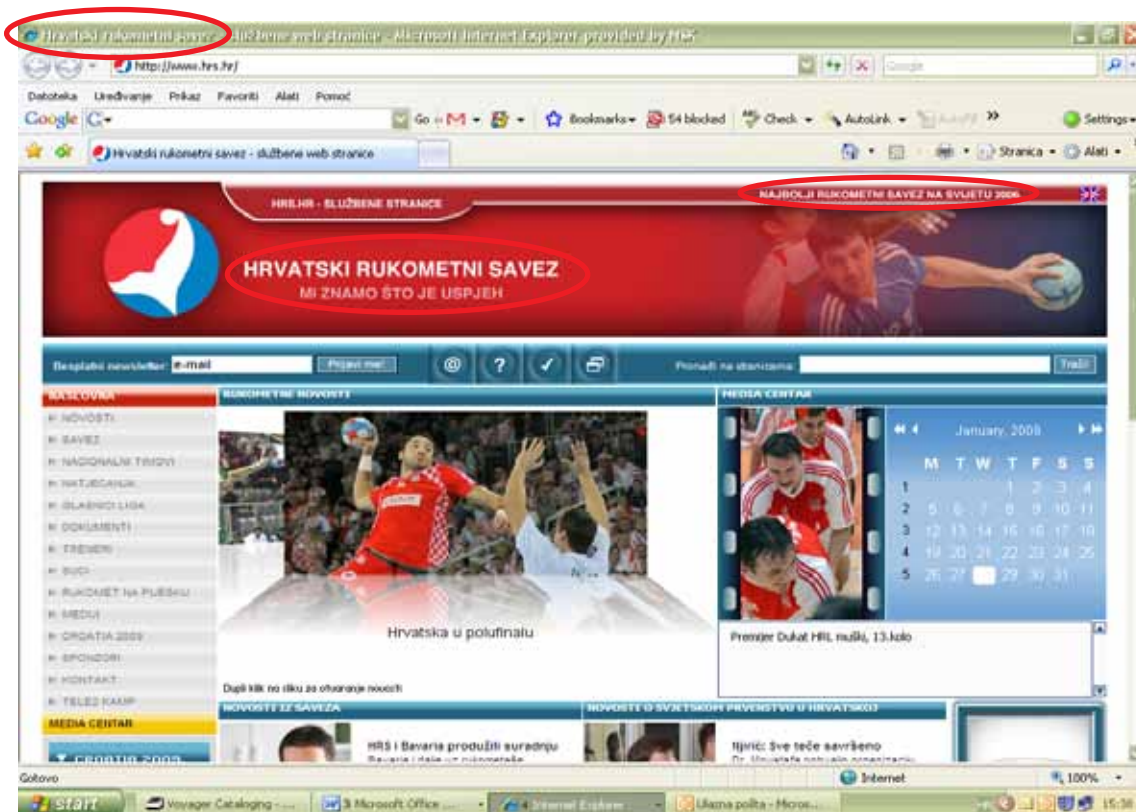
Hrvatski rukometni savez - službene web stranice - Microsoft Internet Explorer provided by HRS

http://www.hrs.hr/

Google

Datoteka Uređivanje Prikaz Favoriti Alati Pomoć

Google G- Go Bookmarks 54 blocked Check AutoLink Settings

Hrvatski rukometni savez - službene web stranice

Stranica Alati

HRS.HR - SLUŽBENE STRANICE

NAJBOLJI RUKOMETNI SAVEZ NA SVIJETU 2006.

HRVATSKI RUKOMETNI SAVEZ
MI ZNAMO ŠTO JE USPJEH

Besplatni newsletter: e-mail Prijavi me!

Pronađi na stranicama: Traži

NASLOVNA
NOVOSTI
SAVEZ
NACIONALNI TIMOVI
NATJECANJA
GLASNICI LIGA
DOKUMENTI
TRENERI
SUCI
RUKOMET NA PIJESKU
MEDIJI
CROATIA 2009
SPONZORI
KONTAKT
TELE2 KAMP
MEDIA CENTAR
CROATIA 2009

RUKOMETNE NOVOSTI

Hrvatska u polufinalu

Dupli klik na sliku za otvaranje novosti

MEDIA CENTAR

January, 2008

| | M | T | W | T | F | S | S |
|---|---|---|---|---|---|---|---|
| 1 | | | | 1 | 2 | 3 | 4 |
| 2 | 5 | 6 | 7 | 8 | 9 | 10 | 11 |
| 3 | 12 | 13 | 14 | 15 | 16 | 17 | 18 |
| 4 | 19 | 20 | 21 | 22 | 23 | 24 | 25 |
| 5 | 26 | 27 | 28 | 29 | 30 | 31 | |

Premijer Dukat HRL muški, 13.kolo

NOVOSTI IZ SAVEZA

HRS i Bavaria produžili suradnju
Bavaria i dalje uz rukometaše

NOVOSTI O SVJETSKOM PRVENSTVU U HRVATSKOJ

Itjirić: Sve teče savršeno
Dr. Mustafa potvrdio organizaciju

Gotovo

Internet

100%

start Voyager Cataloging - ... 3 Microsoft Office ... 4 Internet Explorer Ulazna pošta - Micros... 15:38